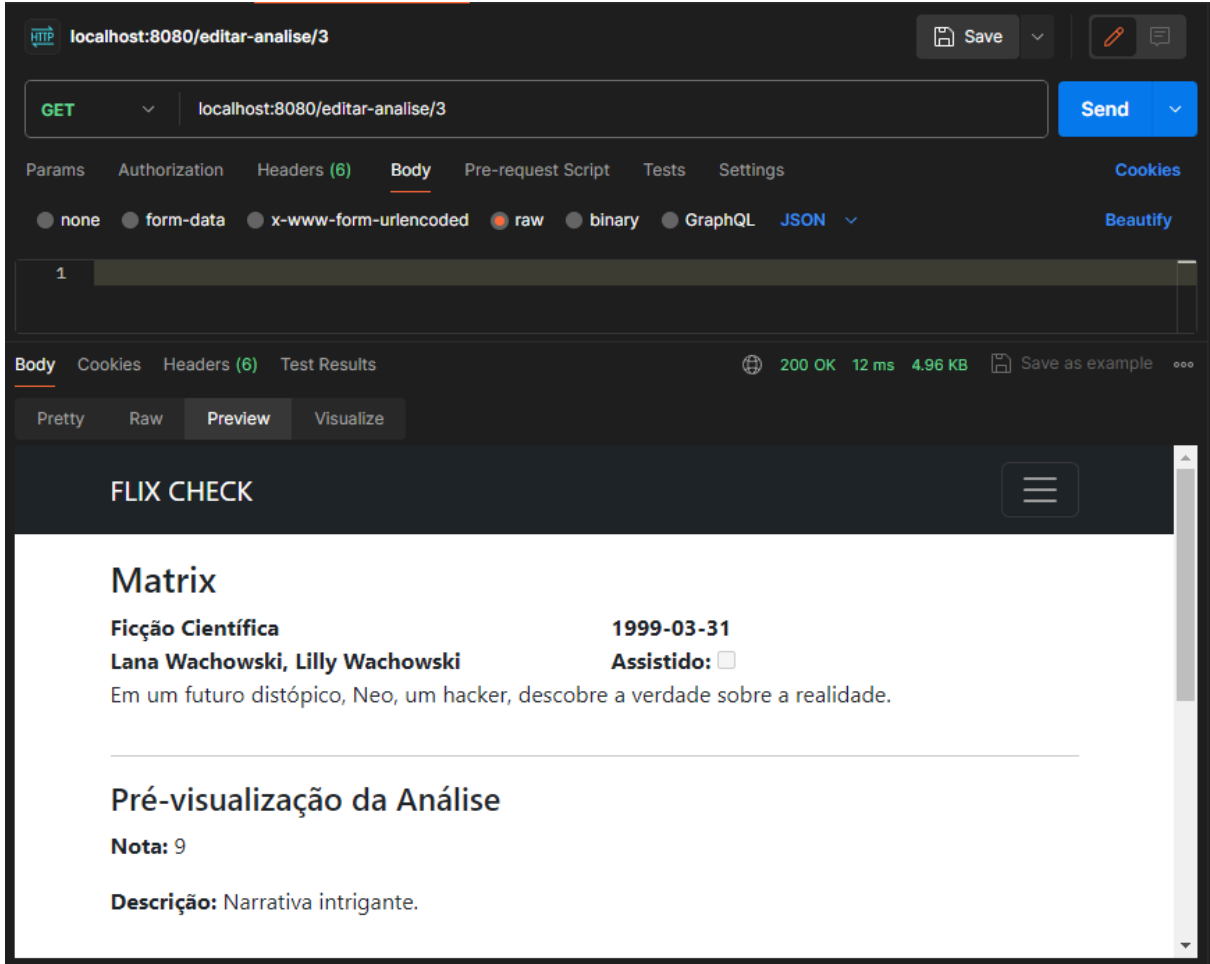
HTTP localhost:8080/editar-analise/3

Save

GET localhost:8080/editar-analise/3

Send

Params Authorization Headers (6) Body Pre-request Script Tests Settings Cookies

none form-data x-www-form-urlencoded raw binary GraphQL JSON Beautify

1

Body Cookies Headers (6) Test Results 200 OK 12 ms 4.96 KB Save as example ooo

Pretty Raw Preview Visualize

FLIX CHECK

Matrix

Ficção Científica 1999-03-31

Lana Wachowski, Lilly Wachowski Assistido:

Em um futuro distópico, Neo, um hacker, descobre a verdade sobre a realidade.

Pré-visualização da Análise

Nota: 9

Descrição: Narrativa intrigante.